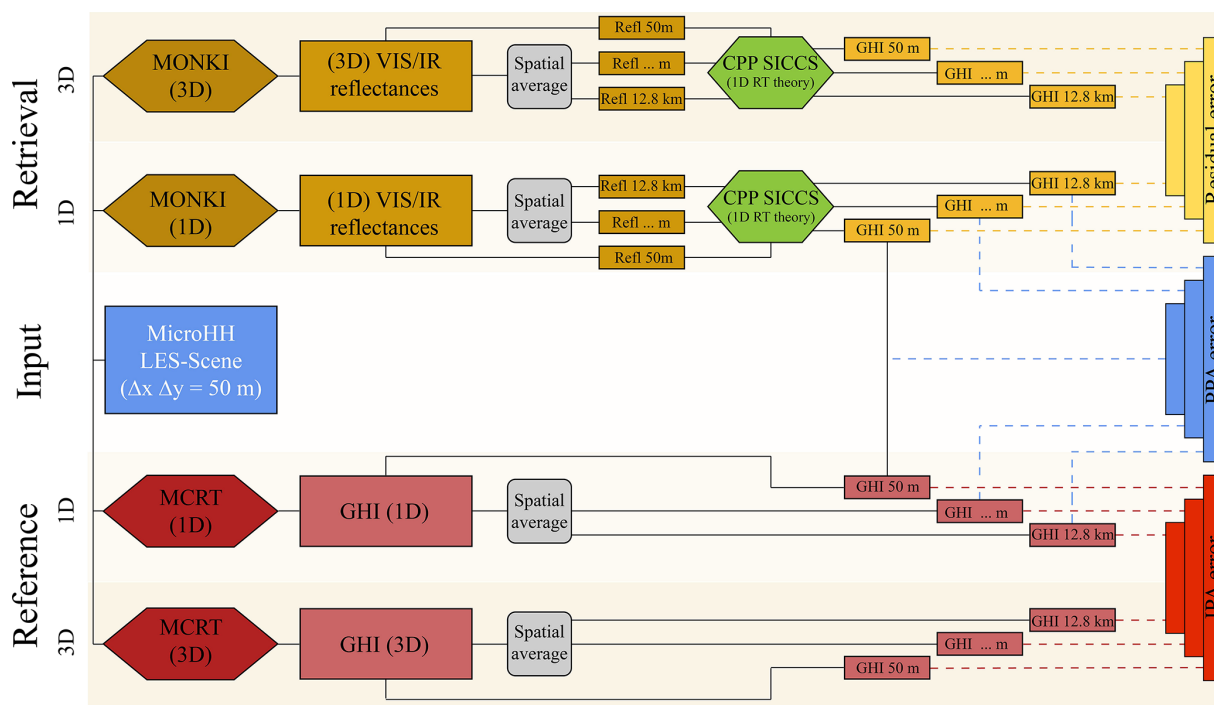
Retrieval
3D
MONKI (3D)
(3D) VIS/IR reflectances
Spatial average
Refl 50m
Refl ... m
Refl 12.8 km
CPP SICCS (1D RT theory)
GHI 50 m
GHI ... m
GHI 12.8 km
1D
MONKI (1D)
(1D) VIS/IR reflectances
Spatial average
Refl 12.8 km
Refl ... m
Refl 50m
CPP SICCS (1D RT theory)
GHI 12.8 km
GHI ... m
GHI 50 m
Residual error
Input
MicroHH LES-Scene ($\Delta x$ $\Delta y$ = 50 m)
PPA error
Reference
1D
MCRT (1D)
GHI (1D)
Spatial average
GHI 50 m
GHI ... m
GHI 12.8 km
IPA error
3D
MCRT (3D)
GHI (3D)
Spatial average
GHI 12.8 km
GHI ... m
GHI 50 m